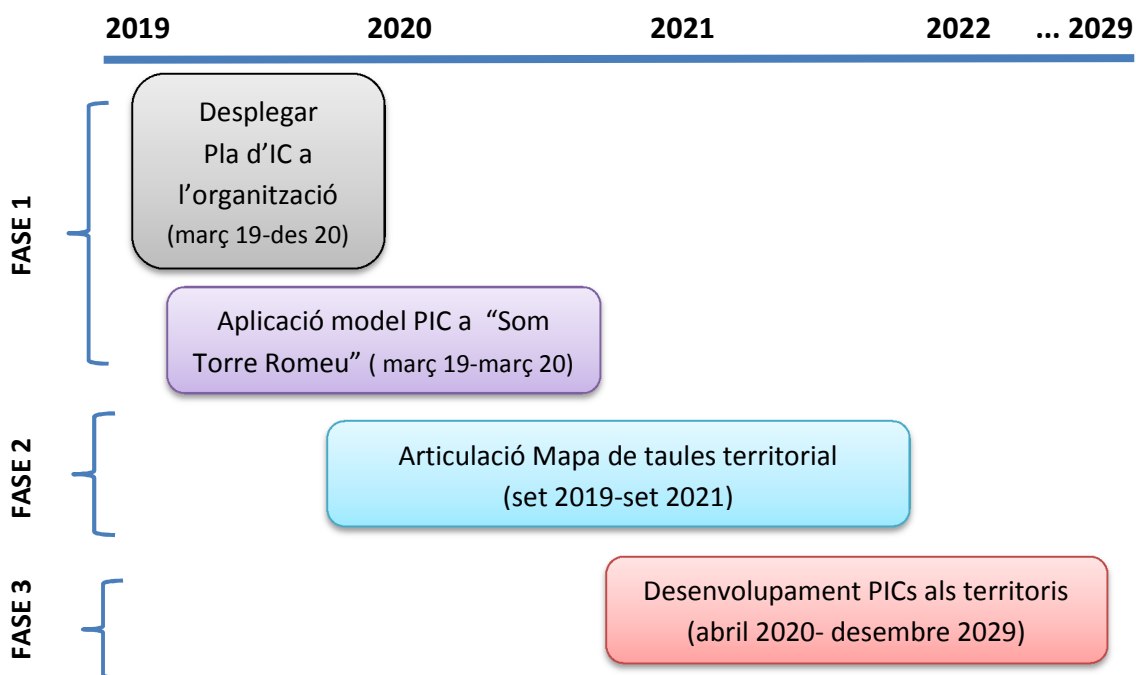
2019 2020 2021 2022 ... 2029

FASE 1

Desplegar Pla d'IC a l'organització (març 19-des 20)

Aplicació model PIC a "Som Torre Romeu" ( març 19-març 20)

FASE 2

Articulació Mapa de taules territorial (set 2019-set 2021)

FASE 3

Desenvolupament PICs als territoris (abril 2020- desembre 2029)